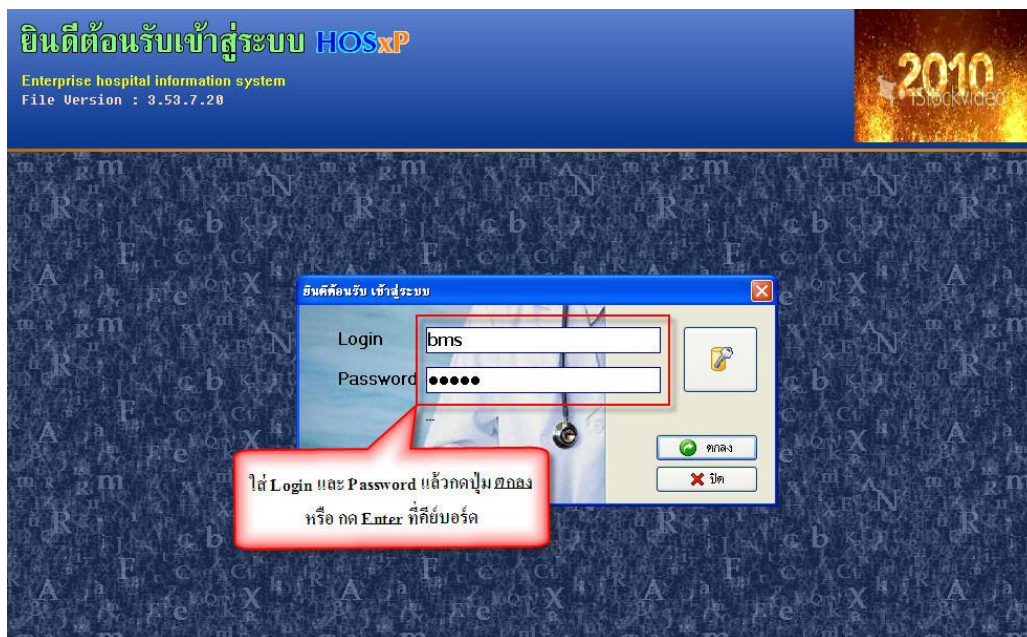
ยินดีต้อนรับเข้าสู่ระบบ HOSxP
Enterprise hospital information system
File Version : 3.53.7.20

2010
iStockvideo

ยินดีต้อนรับ เข้าสู่ระบบ

Login bms
Password ●●●●●

...

ตกลง
ปิด

ใส่ Login และ Password แล้วกดปุ่ม ตกลง หรือ กด Enter ที่คีย์บอร์ด